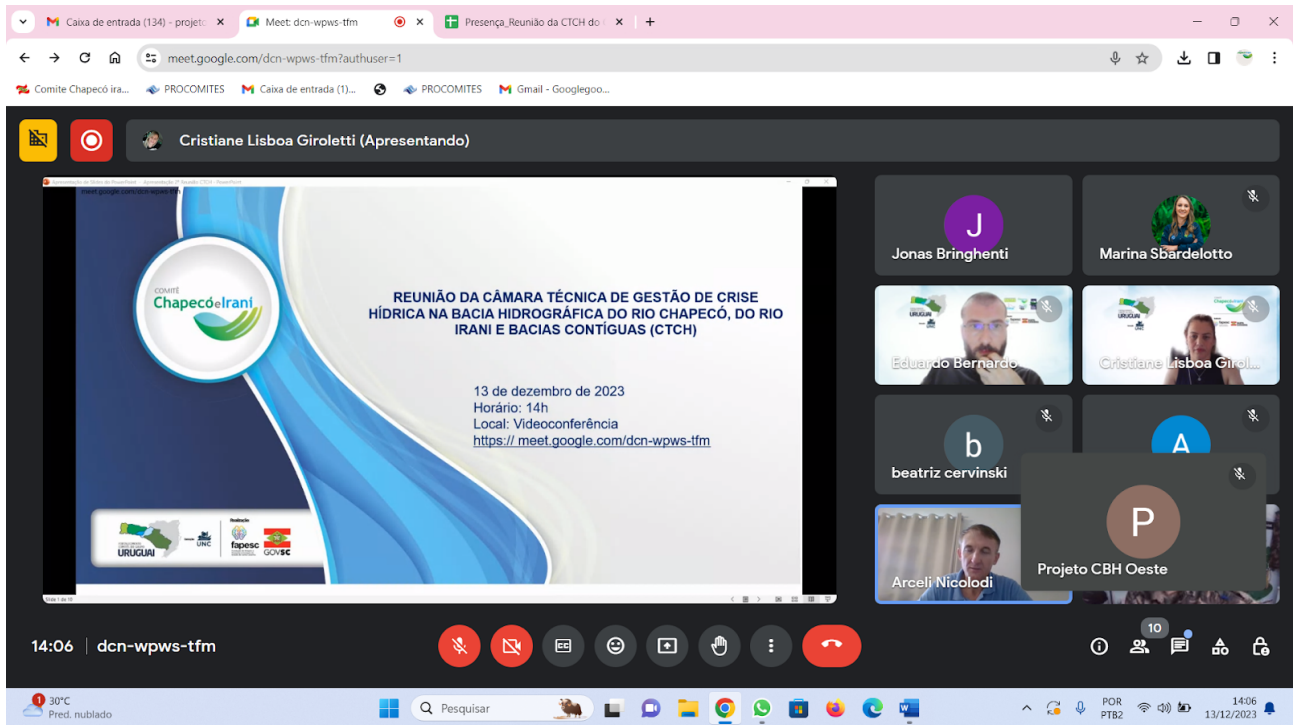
Caixa de entrada (134) - projeto ×
Meet: dcn-wpws-tfm ×
Presença_Reunião da CTCH do ×
+

meet.google.com/dcn-wpws-tfm?authuser=1

Comite Chapecó ira...
PROCOMITES
Caixa de entrada (1)...
PROCOMITES
Gmail - Googlegoo...

Cristiane Lisboa Giroletti (Apresentando)

COMITÊ Chapecó e Irani

REUNIÃO DA CÂMARA TÉCNICA DE GESTÃO DE CRISE HÍDRICA NA BACIA HIDROGRÁFICA DO RIO CHAPECÓ, DO RIO IRANI E BACIAS CONTÍGUAS (CTCH)

13 de dezembro de 2023
Horário: 14h
Local: Videoconferência
https:// meet.google.com/dcn-wpws-tfm

URUGUAI
UNC
fapesc
GOVSC

Jonas Bringhenti
Marina Sbardelotto
Eduardo Bernardo
Cristiane Lisboa Girol...
beatriz cervinski
Projeto CBH Oeste
Arceli Nicolodi

14:06 | dcn-wpws-tfm

10

30°C
Pred. nublado
Pesquisar
POR
PTB2
14:06
13/12/2023